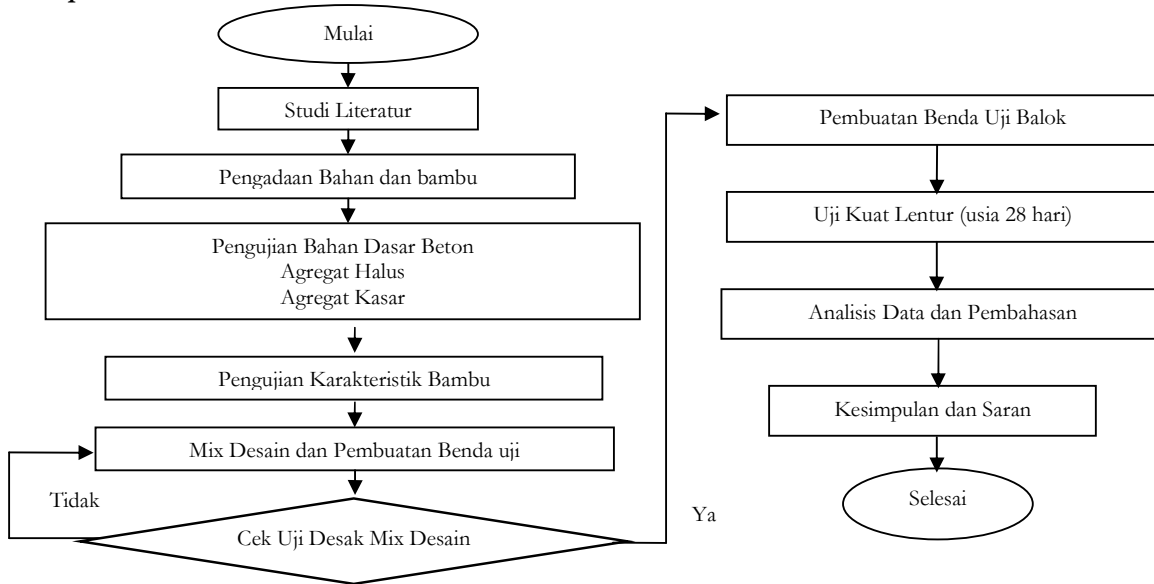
Mulai

Studi Literatur

Pengadaan Bahan dan bambu

Pengujian Bahan Dasar Beton
Agregat Halus
Agregat Kasar

Pengujian Karakteristik Bambu

Mix Desain dan Pembuatan Benda uji

Tidak

Cek Uji Desak Mix Desain

Ya

Pembuatan Benda Uji Balok

Uji Kuat Lentur (usia 28 hari)

Analisis Data dan Pembahasan

Kesimpulan dan Saran

Selesai